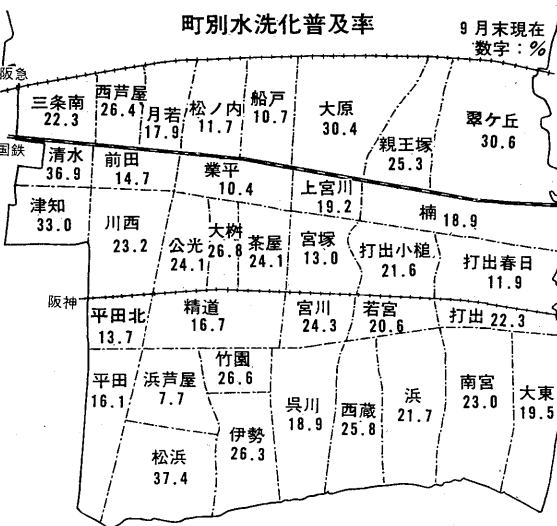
町別水洗化普及率

9月末現在
数字：%

阪急

三条南
22.3

西芦屋
26.4

月若
17.9

松ノ内
11.7

船戸
10.7

大原
30.4

親王塚
25.3

翠ケ丘
30.6

国鉄

清水
36.9

前田
14.7

業平
10.4

上宮川
19.2

楠
18.9

津知
33.0

川西
23.2

公光
24.1

大桝
26.8

茶屋
24.1

宮塚
13.0

打出小槌
21.6

打出春日
11.9

阪神

平田北
13.7

精道
16.7

宮川
24.3

若宮
20.6

打出
22.3

平田
16.1

浜芦屋
7.7

竹園
26.6

呉川
18.9

西蔵
25.8

浜
21.7

南宮
23.0

大東
19.5

伊勢
26.3

松浜
37.4